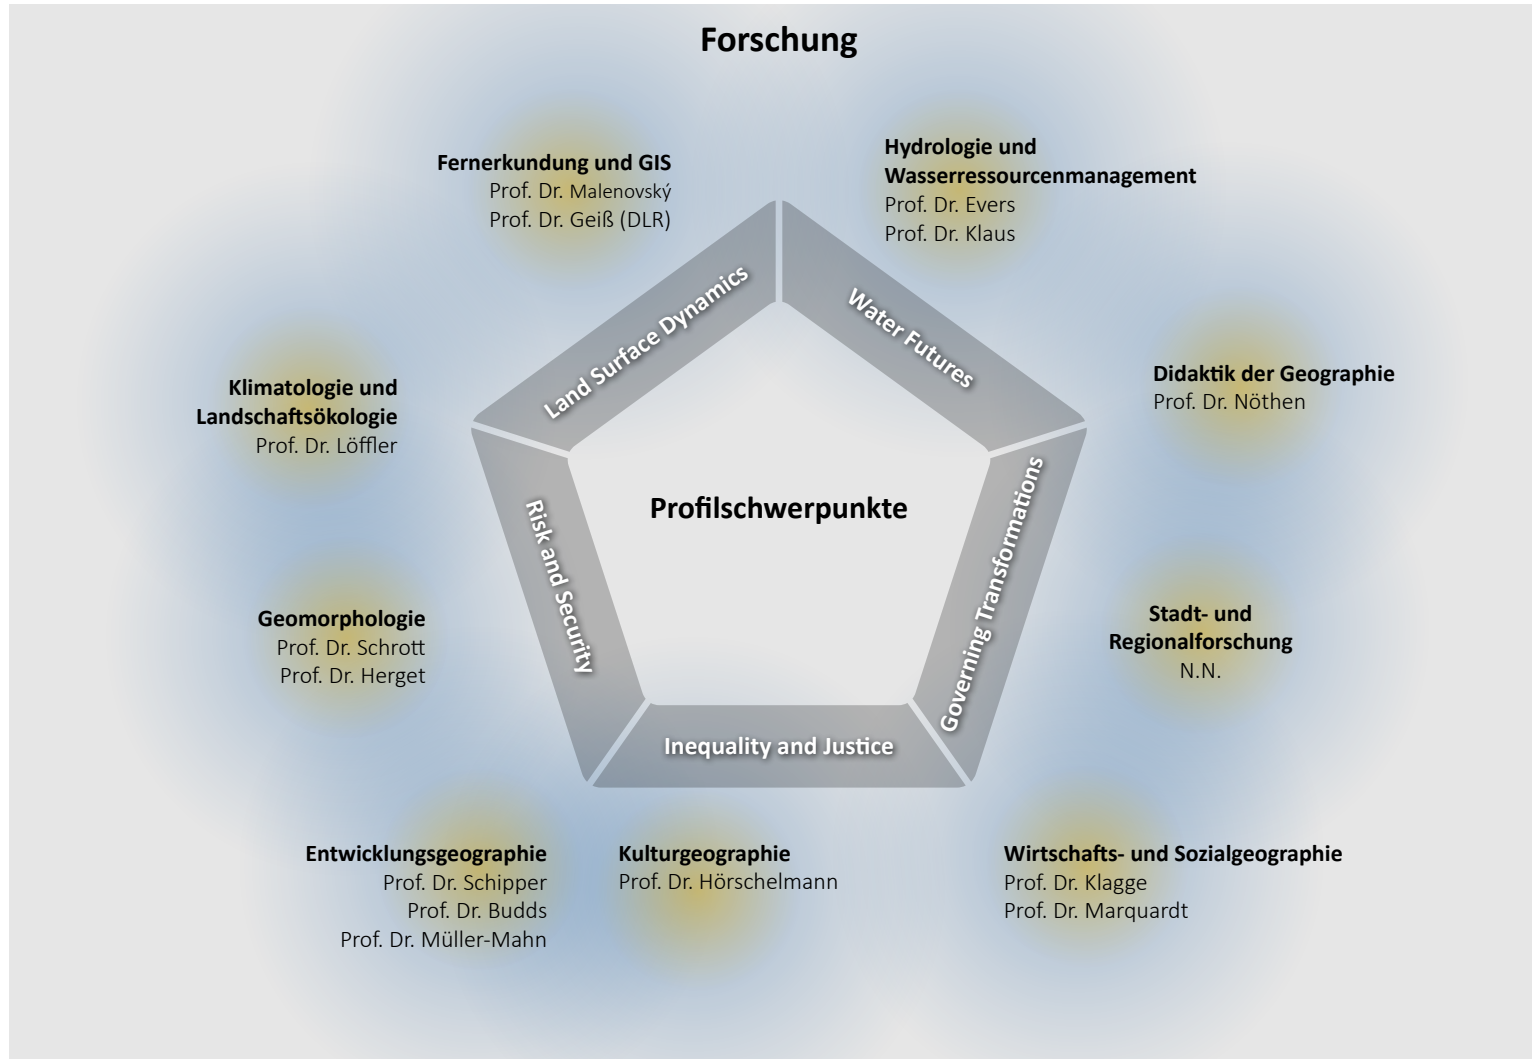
Forschung

Fernerkundung und GIS
Prof. Dr. Malenovský
Prof. Dr. Geiß (DLR)

Hydrologie und Wasserressourcenmanagement
Prof. Dr. Evers
Prof. Dr. Klaus

Klimatologie und Landschaftsökologie
Prof. Dr. Löffler

Didaktik der Geographie
Prof. Dr. Nöthen

Land Surface Dynamics

Water Futures

Risk and Security

Profilschwerpunkte

Governing Transformations

Inequality and Justice

Geomorphologie
Prof. Dr. Schrott
Prof. Dr. Herget

Stadt- und Regionalforschung
N.N.

Entwicklungsgeographie
Prof. Dr. Schipper
Prof. Dr. Budds
Prof. Dr. Müller-Mahn

Kulturgeographie
Prof. Dr. Hörschelmann

Wirtschafts- und Sozialgeographie
Prof. Dr. Klagge
Prof. Dr. Marquardt